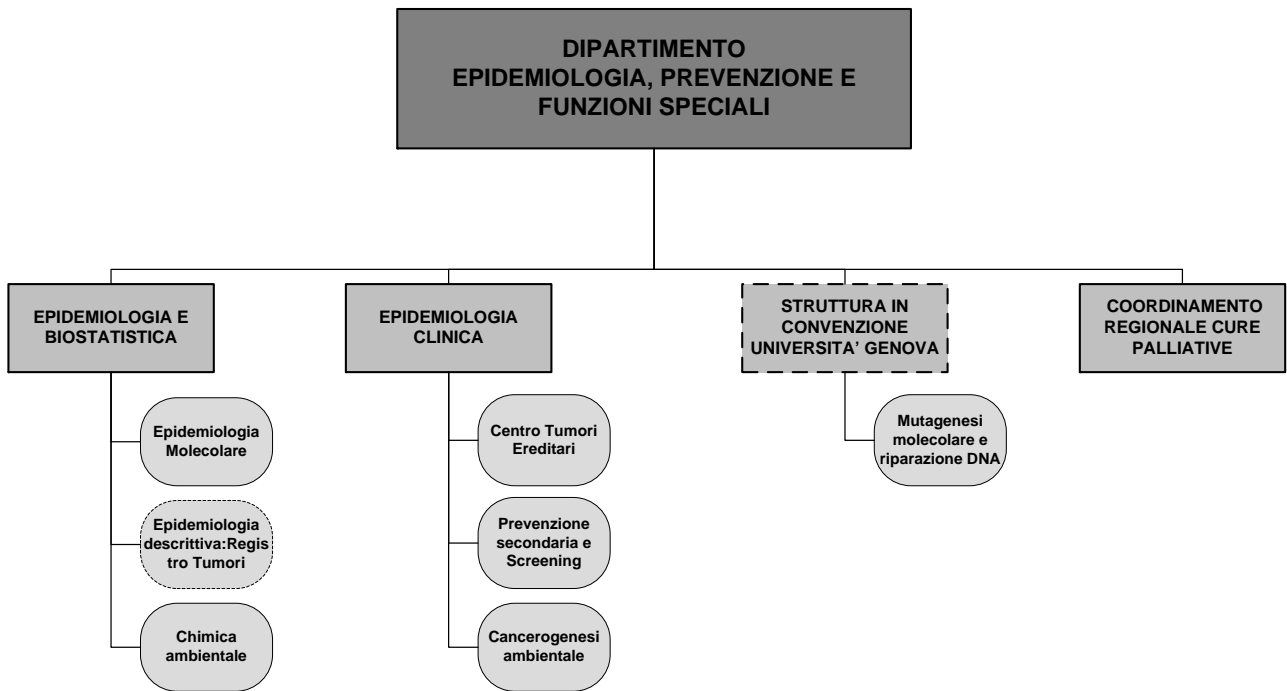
DIPARTIMENTO
EPIDEMIOLOGIA, PREVENZIONE E FUNZIONI SPECIALI

EPIDEMIOLOGIA E BIOSTATISTICA

Epidemiologia Molecolare

Epidemiologia descrittiva:Registro Tumori

Chimica ambientale

EPIDEMIOLOGIA CLINICA

Centro Tumori Ereditari

Prevenzione secondaria e Screening

Cancerogenesi ambientale

STRUTTURA IN CONVENZIONE UNIVERSITA' GENOVA

Mutagenesi molecolare e riparazione DNA

COORDINAMENTO REGIONALE CURE PALLIATIVE